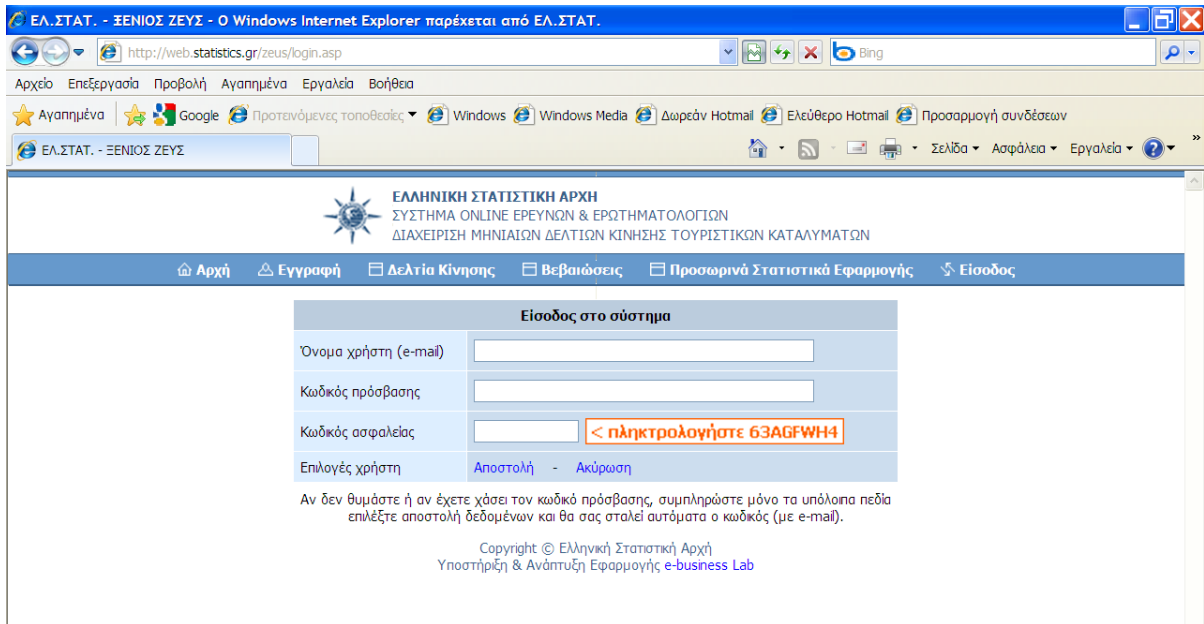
ΕΛ.ΣΤΑΤ. - ΞΕΝΙΟΣ ΖΕΥΣ - Ο Windows Internet Explorer παρέχεται από ΕΛ.ΣΤΑΤ.

http://web.statistics.gr/zeus/login.asp

Bing

Αρχείο Επεξεργασία Προβολή Αγαπημένα Εργαλεία Βοήθεια

Αγαπημένα Google Προτεινόμενες τοποθεσίες Windows Windows Media Δωρεάν Hotmail Ελεύθερο Hotmail Προσαρμογή συνδέσεων

ΕΛ.ΣΤΑΤ. - ΞΕΝΙΟΣ ΖΕΥΣ

Σελίδα Ασφάλεια Εργαλεία

ΕΛΛΗΝΙΚΗ ΣΤΑΤΙΣΤΙΚΗ ΑΡΧΗ
ΣΥΣΤΗΜΑ ONLINE ΕΡΕΥΝΩΝ & ΕΡΩΤΗΜΑΤΟΛΟΓΙΩΝ
ΔΙΑΧΕΙΡΙΣΗ ΜΗΝΙΑΙΩΝ ΔΕΛΤΙΩΝ ΚΙΝΗΣΗΣ ΤΟΥΡΙΣΤΙΚΩΝ ΚΑΤΑΛΥΜΑΤΩΝ

Αρχή Εγγραφή Δελτία Κίνησης Βεβαιώσεις Προσωρινά Στατιστικά Εφαρμογής Είσοδος

| Είσοδος στο σύστημα | |
|---|---|
| Όνομα χρήστη (e-mail) | |
| Κωδικός πρόσβασης | |
| Κωδικός ασφαλείας | < πληκτρολογήστε 63AGFWH4 |
| Επιλογές χρήστη | Αποστολή - Ακύρωση |

Αν δεν θυμάστε ή αν έχετε χάσει τον κωδικό πρόσβασης, συμπληρώστε μόνο τα υπόλοιπα πεδία επιλέξτε αποστολή δεδομένων και θα σας σταλεί αυτόματα ο κωδικός (με e-mail).

Copyright © Ελληνική Στατιστική Αρχή
Υποστήριξη & Ανάπτυξη Εφαρμογής e-business Lab